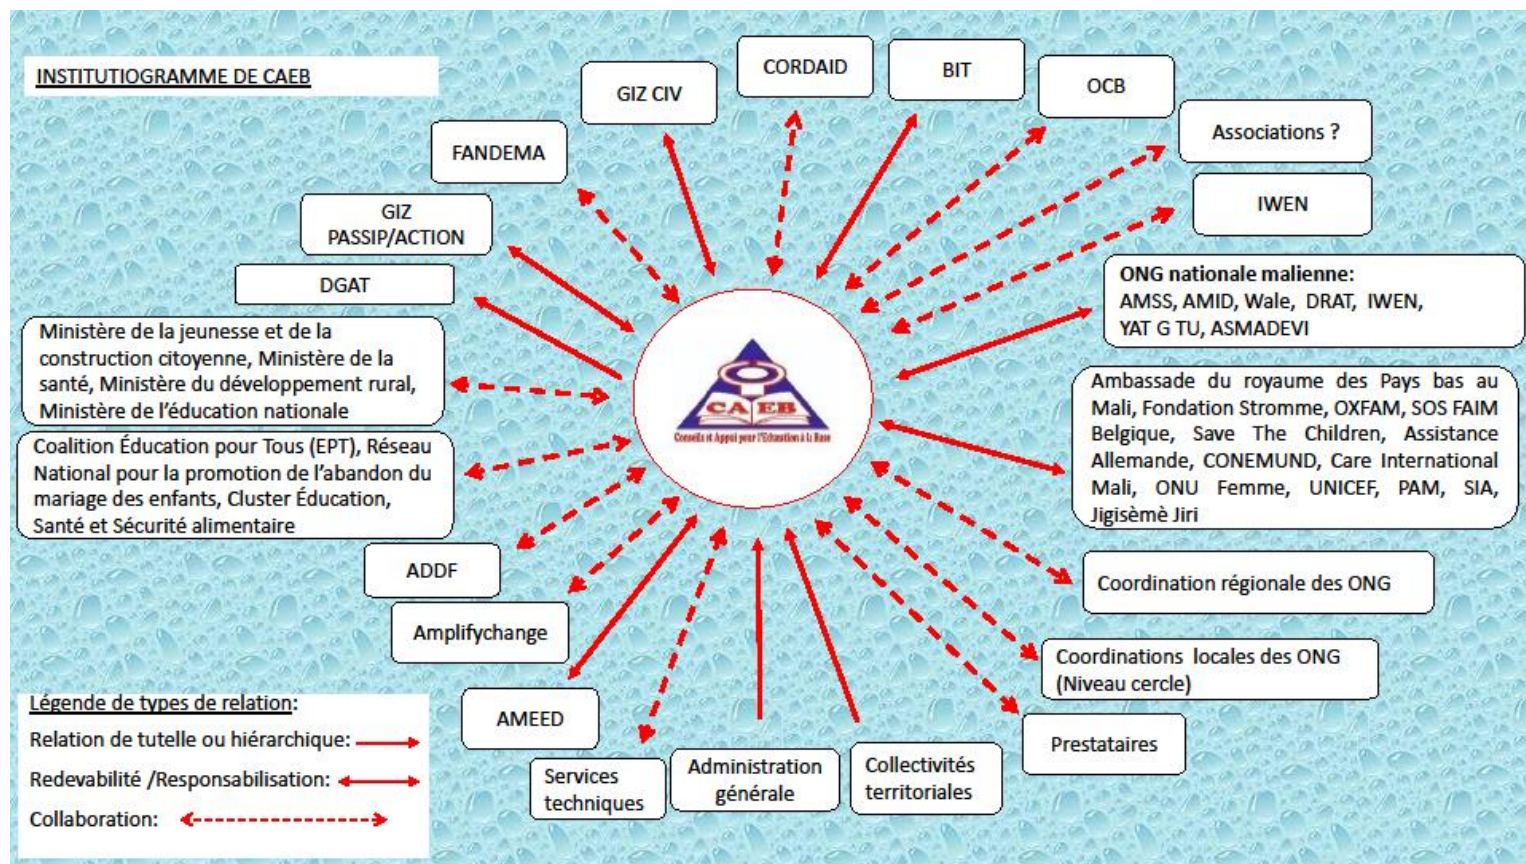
INSTITUTIOGRAMME DE CAEB

GIZ CIV

CORDAID

BIT

OCB

Associations ?

IWEN

FANDEMA

GIZ PASSIP/ACTION

DGAT

ONG nationale malienne: AMSS, AMID, Wale, DRAT, IWEN, YAT G TU, ASMADEVI

Ministère de la jeunesse et de la construction citoyenne, Ministère de la santé, Ministère du développement rural, Ministère de l'éducation nationale

CAEB

Conseils et Appui pour l'Education à la Base

Ambassade du royaume des Pays bas au Mali, Fondation Stromme, OXFAM, SOS FAIM Belgique, Save The Children, Assistance Allemande, CONEMUND, Care International Mali, ONU Femme, UNICEF, PAM, SIA, Jigisèmè Jiri

Coalition Éducation pour Tous (EPT), Réseau National pour la promotion de l'abandon du mariage des enfants, Cluster Éducation, Santé et Sécurité alimentaire

ADDF

Amplifychange

Coordination régionale des ONG

Coordinations locales des ONG (Niveau cercle)

Légende de types de relation:

Relation de tutelle ou hiérarchique:

Redevabilité /Responsabilisation:

Collaboration:

AMEED

Services techniques

Administration générale

Collectivités territoriales

Prestataires